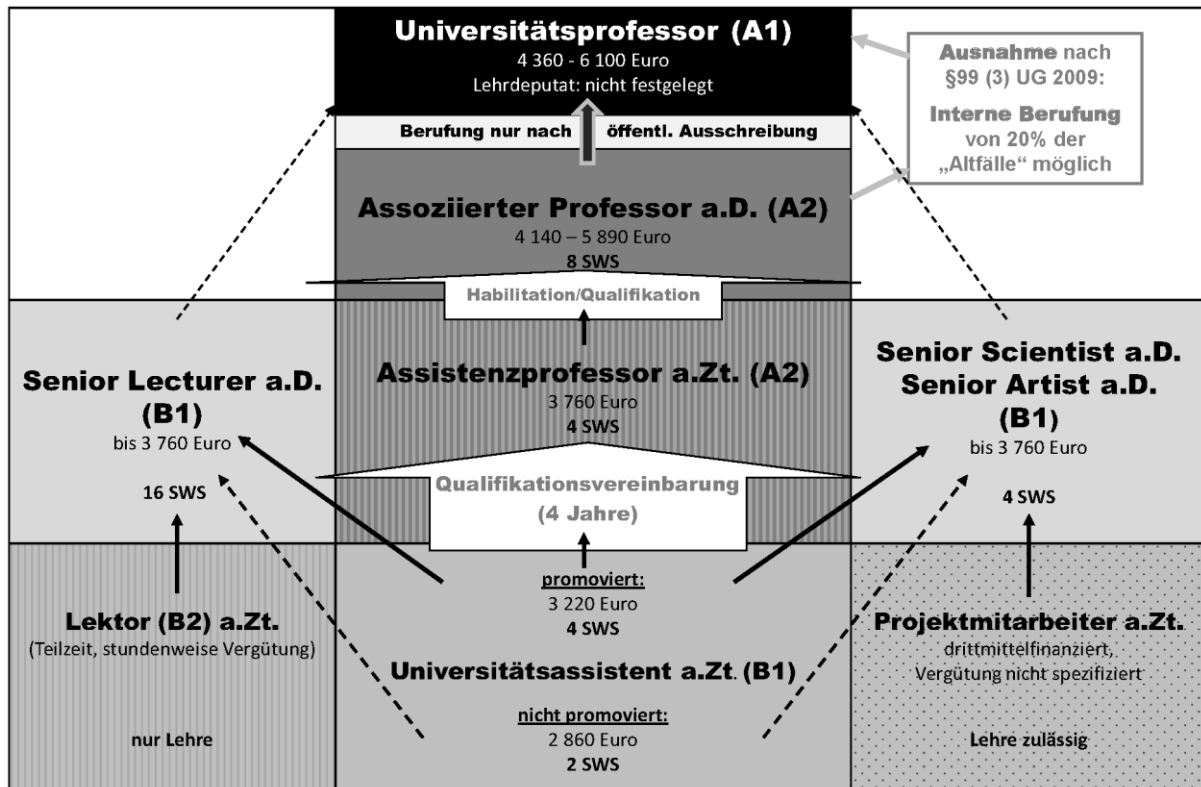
Universitätsprofessor (A1)
4 360 - 6 100 Euro
Lehrdeputat: nicht festgelegt

Ausnahme nach §99 (3) UG 2009:
Interne Berufung von 20% der „Altfälle“ möglich

Berufung nur nach öffentl. Ausschreibung

Assoziierter Professor a.D. (A2)
4 140 – 5 890 Euro
8 SWS

Habilitation/Qualifikation

Senior Lecturer a.D. (B1)
bis 3 760 Euro
16 SWS

Assistenzprofessor a.Zt. (A2)
3 760 Euro
4 SWS

Senior Scientist a.D.
Senior Artist a.D.
(B1)
bis 3 760 Euro
4 SWS

Qualifikationsvereinbarung
(4 Jahre)

Lektor (B2) a.Zt.
(Teilzeit, stundenweise Vergütung)
nur Lehre

promoviert:
3 220 Euro
4 SWS
Universitätsassistent a.Zt. (B1)
nicht promoviert:
2 860 Euro
2 SWS

Projektmitarbeiter a.Zt.
drittmittelfinanziert,
Vergütung nicht spezifiziert
Lehre zulässig